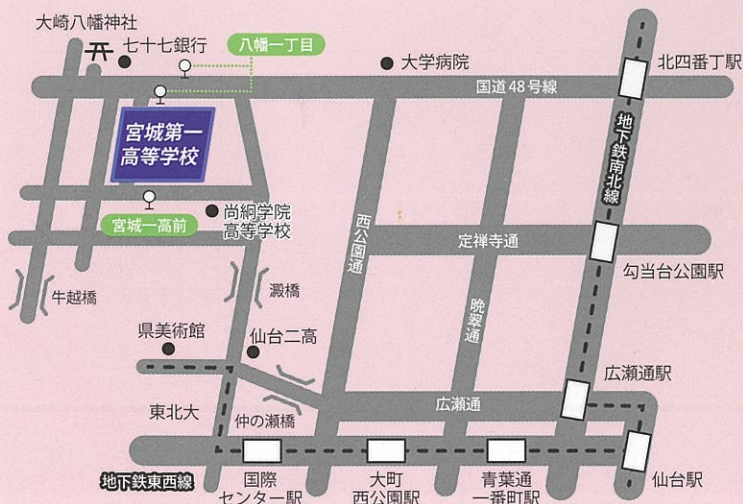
大崎八幡神社
七十七銀行
八幡一丁目
大学病院
北四番丁駅
国道48号線
宮城第一高等学校
地下鉄南北線
宮城一高前
尚絅学院高等学校
西公園通
定禅寺通
勾当台公園駅
牛越橋
澱橋
晩翠通
県美術館
仙台二高
広瀬通駅
東北大
広瀬通
仲の瀬橋
地下鉄東西線
国際センター駅
大町西公園駅
青葉通一番町駅
仙台駅